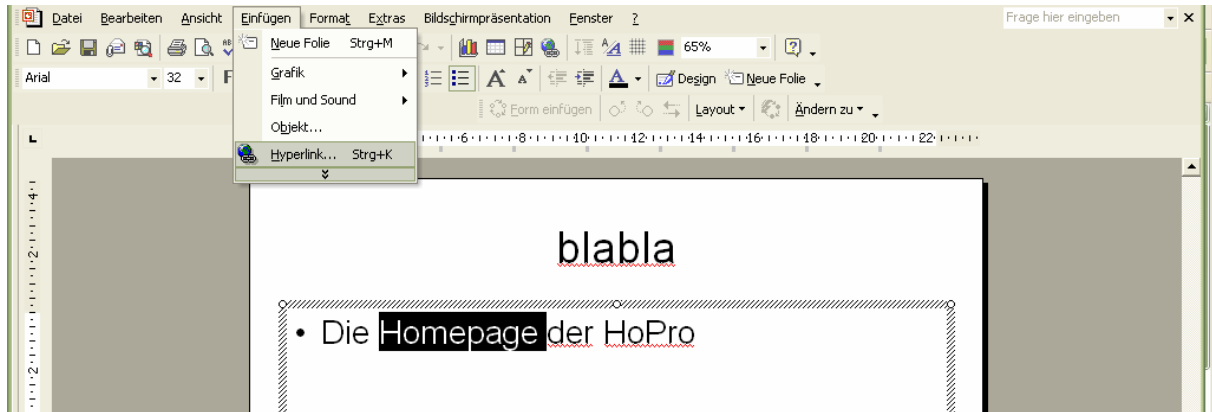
Datei Bearbeiten Ansicht Einfügen Format Extras Bildschirmpräsentation Fenster ?

Frage hier eingeben

Neue Folie Strg+M
Grafik
Film und Sound
Objekt...
Hyperlink... Strg+K

65%

Arial 32

Design Neue Folie

Form einfügen Layout Ändern zu

blabla

• Die Homepage der HoPro